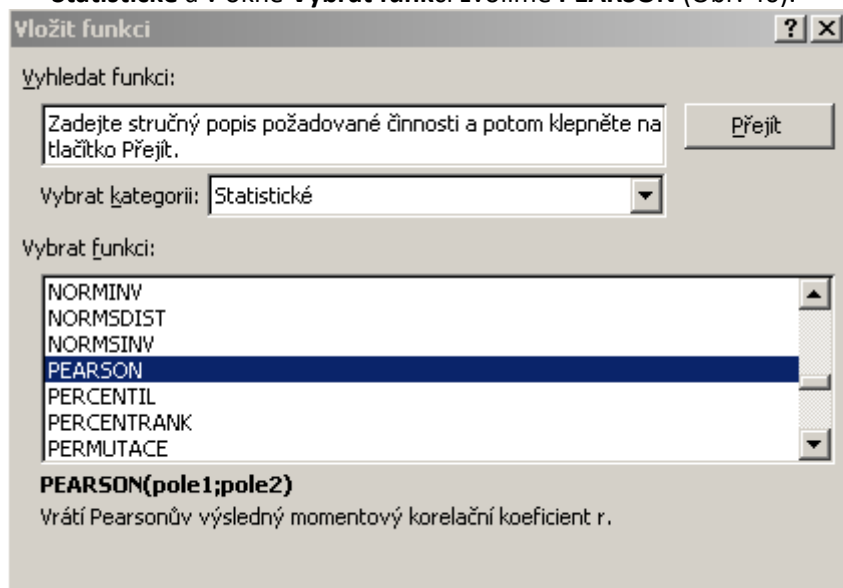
Vložit funkci

?

X

Vyhledat funkci:

Zadejte stručný popis požadované činnosti a potom klepněte na tlačítko Přejít.

Přejít

Vybrat kategorii: Statistické

Vybrat funkci:

NORMINV
NORMSDIST
NORMSINV
PEARSON
PERCENTIL
PERCENTRANK
PERMUTACE

PEARSON(pole1;pole2)

Vrátí Pearsonův výsledný momentový korelační koeficient r.